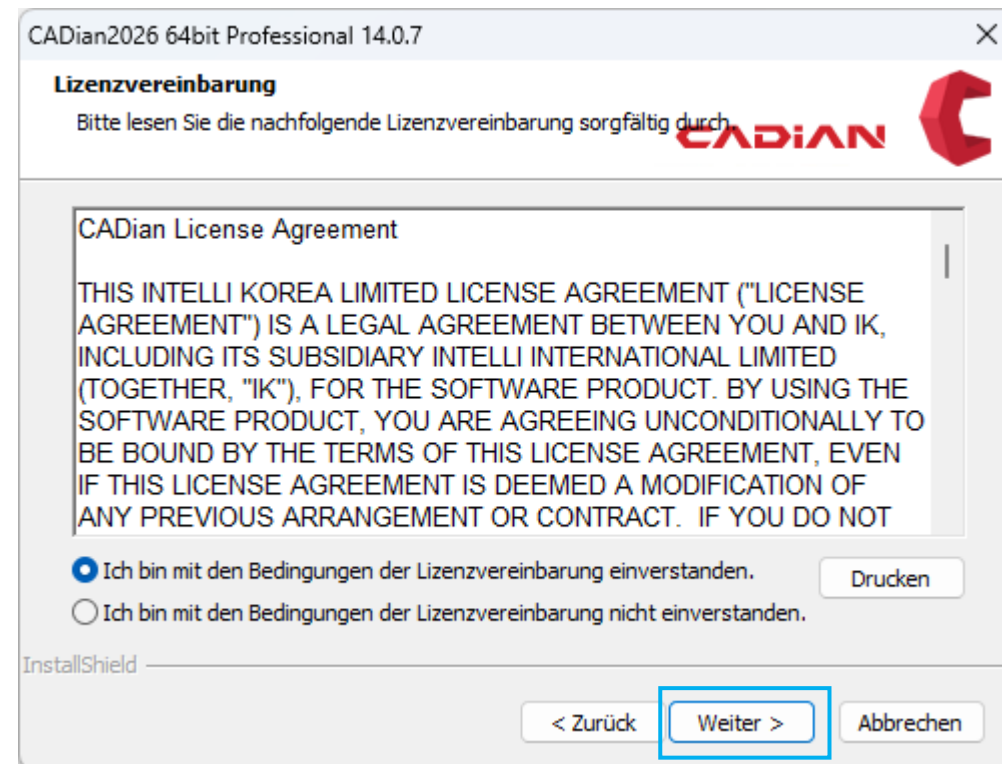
CADian2026 64bit Professional 14.0.7

Lizenzvereinbarung

Bitte lesen Sie die nachfolgende Lizenzvereinbarung sorgfältig durch.

CADIAN

CADian License Agreement

THIS INTELLI KOREA LIMITED LICENSE AGREEMENT ("LICENSE AGREEMENT") IS A LEGAL AGREEMENT BETWEEN YOU AND IK, INCLUDING ITS SUBSIDIARY INTELLI INTERNATIONAL LIMITED (TOGETHER, "IK"), FOR THE SOFTWARE PRODUCT. BY USING THE SOFTWARE PRODUCT, YOU ARE AGREEING UNCONDITIONALLY TO BE BOUND BY THE TERMS OF THIS LICENSE AGREEMENT, EVEN IF THIS LICENSE AGREEMENT IS DEEMED A MODIFICATION OF ANY PREVIOUS ARRANGEMENT OR CONTRACT. IF YOU DO NOT

Ich bin mit den Bedingungen der Lizenzvereinbarung einverstanden.

Drucken

Ich bin mit den Bedingungen der Lizenzvereinbarung nicht einverstanden.

InstallShield

< Zurück

Weiter >

Abbrechen